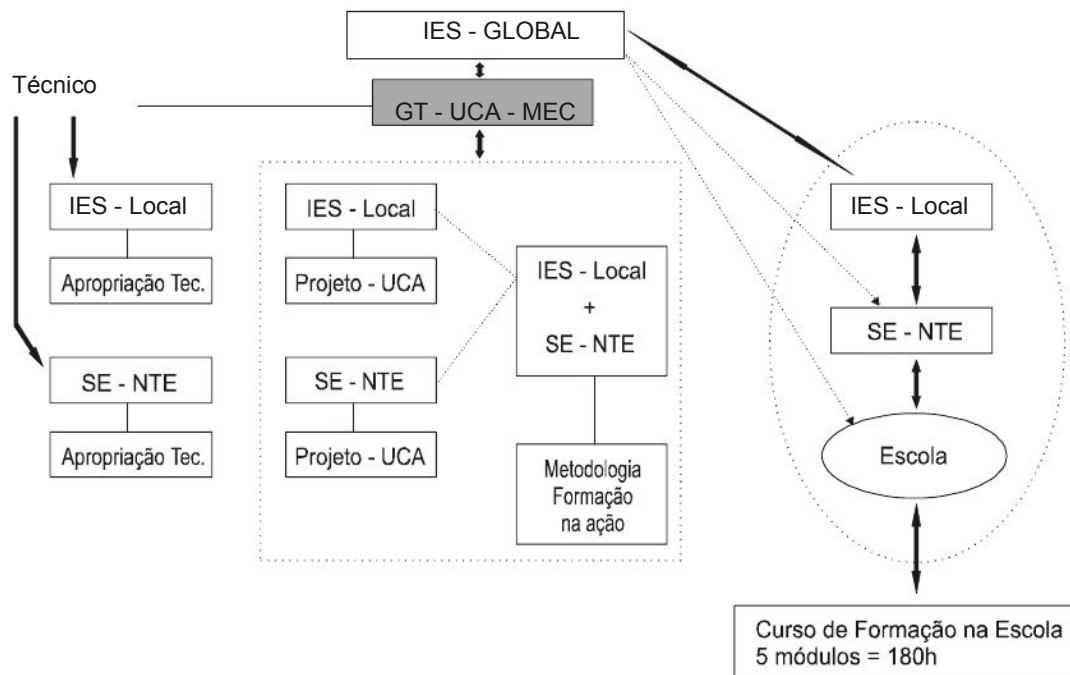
IES - GLOBAL

Técnico

GT - UCA - MEC

IES - Local

Apropriação Tec.

SE - NTE

Apropriação Tec.

IES - Local

Projeto - UCA

SE - NTE

Projeto - UCA

IES - Local
+
SE - NTE

Metodologia Formação na ação

IES - Local

SE - NTE

Escola

Curso de Formação na Escola
5 módulos = 180h